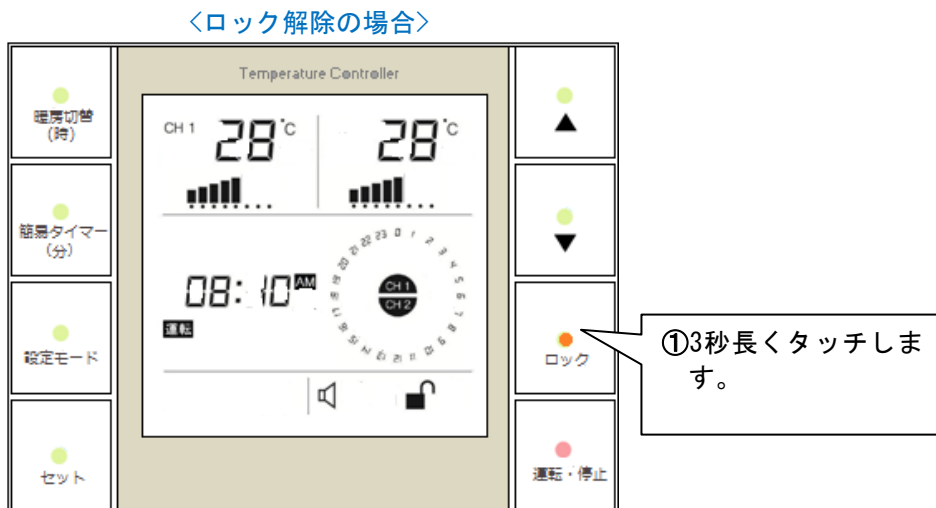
〈ロック解除の場合〉

暖房切替
(時)

簡易タイマー
(分)

設定モード

セット

Temperature Controller

CH 1 28 ℃

28 ℃

08: 10 AM

運転

0 1 2 3 4 5 6 7 8 9 10 11 12 13 14 15 16 17 18 19 20 21 22 23

CH 1
CH 2

▲

▼

ロック

①3秒長くタッチします。

運転・停止